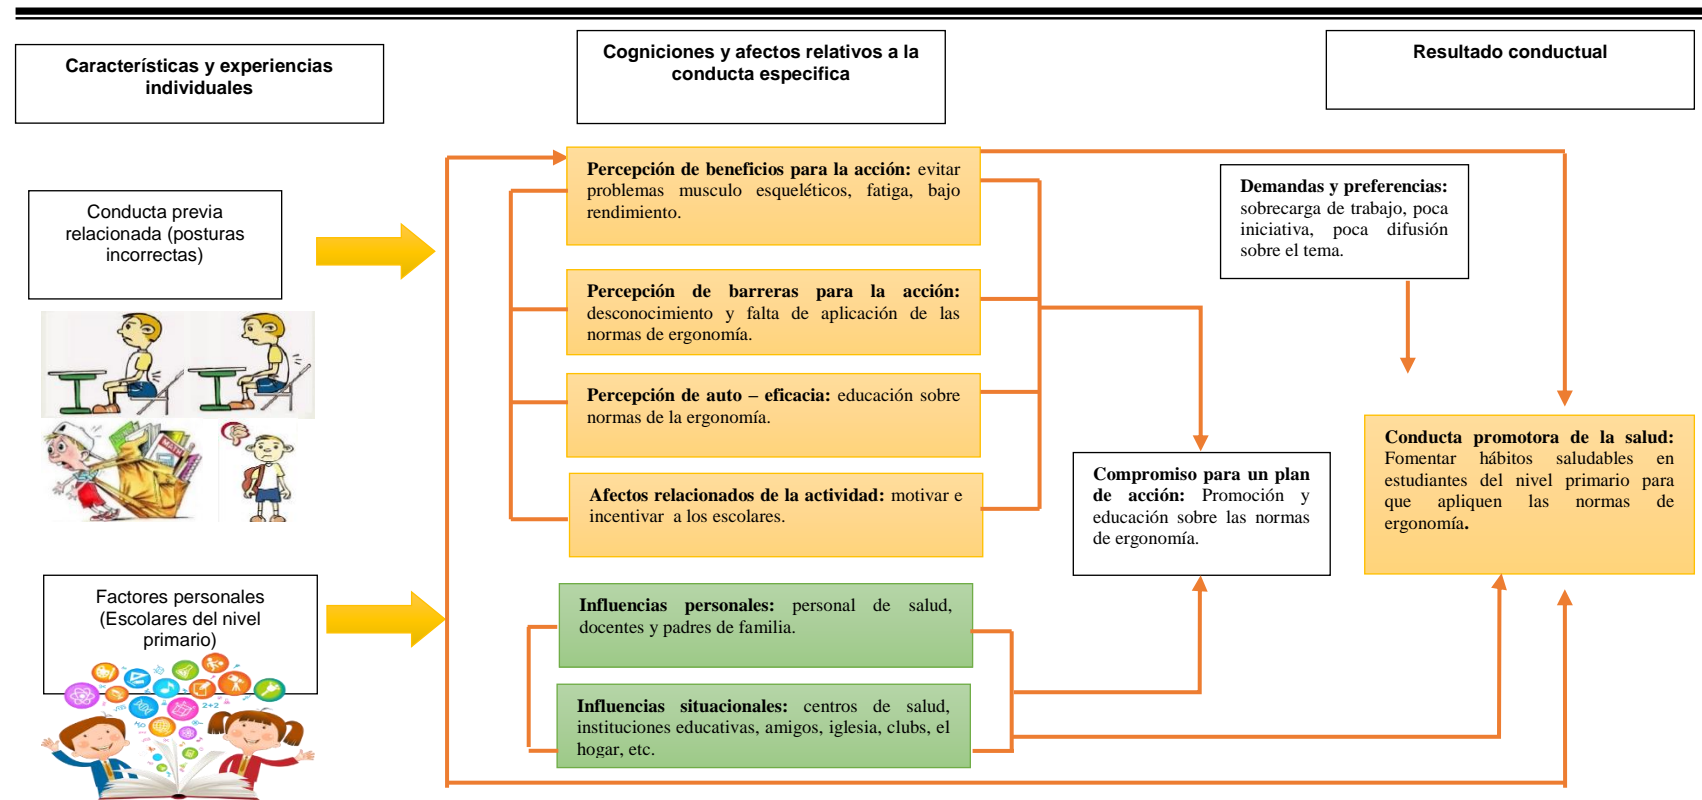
Características y experiencias individuales

Cogniciones y afectos relativos a la conducta especifica

Resultado conductual

Conducta previa relacionada (posturas incorrectas)

Percepción de beneficios para la acción: evitar problemas musculo esqueléticos, fatiga, bajo rendimiento.

Percepción de barreras para la acción: desconocimiento y falta de aplicación de las normas de ergonomía.

Percepción de auto – eficacia: educación sobre normas de la ergonomía.

Afectos relacionados de la actividad: motivar e incentivar a los escolares.

Demandas y preferencias: sobrecarga de trabajo, poca iniciativa, poca difusión sobre el tema.

Compromiso para un plan de acción: Promoción y educación sobre las normas de ergonomía.

Conducta promotora de la salud: Fomentar hábitos saludables en estudiantes del nivel primario para que apliquen las normas de ergonomía.

Factores personales (Escolares del nivel primario)

Influencias personales: personal de salud, docentes y padres de familia.

Influencias situacionales: centros de salud, instituciones educativas, amigos, iglesia, clubs, el hogar, etc.